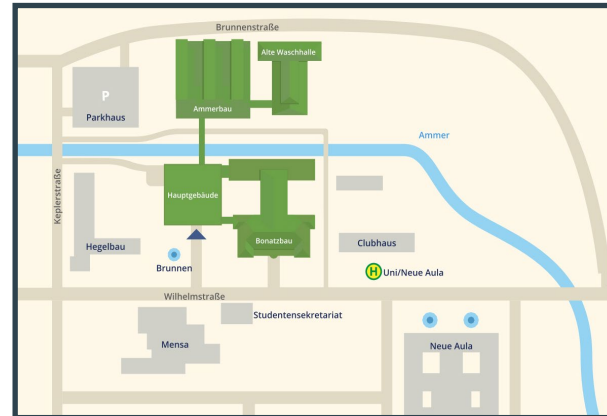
Brunnenstraße

Alte Waschhalle

P

Parkhaus

Ammerbau

Ammer

Keplerstraße

Hauptgebäude

Bonatzbau

Hegelbau

Brunnen

Clubhaus

H Uni/Neue Aula

Wilhelmstraße

Studentensekretariat

Mensa

Neue Aula